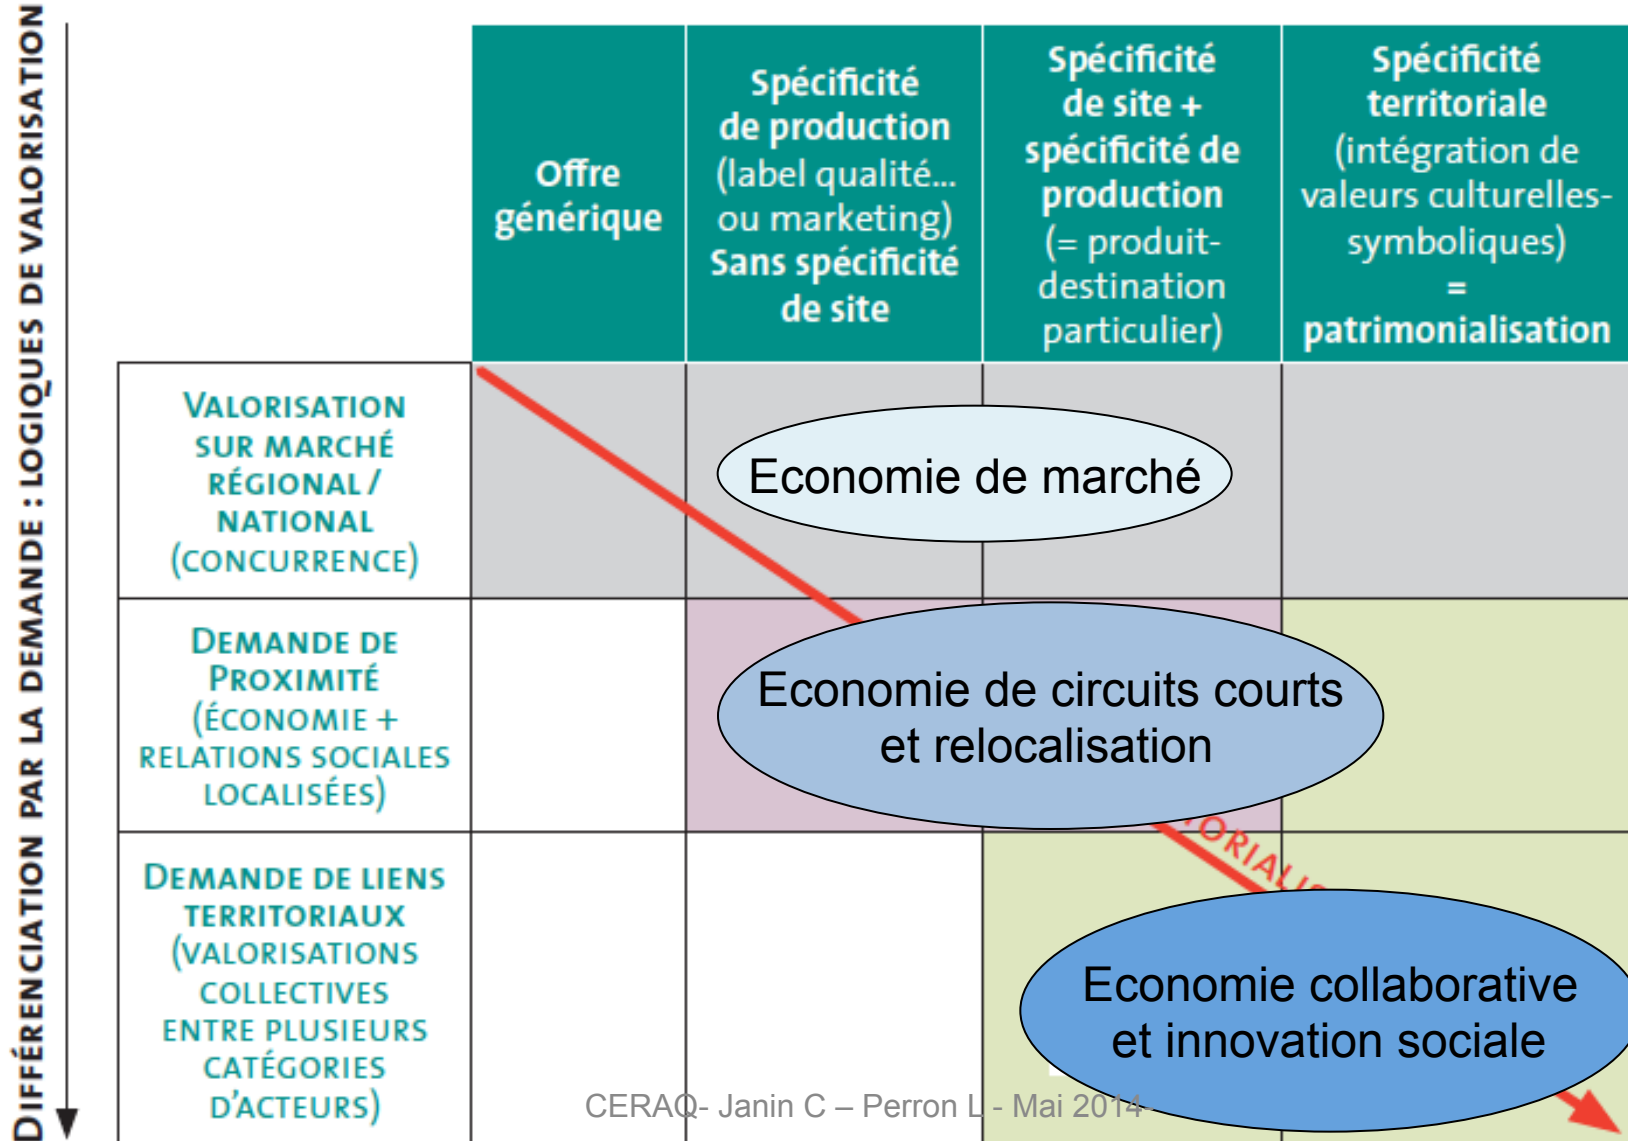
DIFFÉRENCIATION PAR LA DEMANDE : LOGIQUES DE VALORISATION

| | Offre générique | Spécificité de production (label qualité… ou marketing) Sans spécificité de site | Spécificité de site + spécificité de production (= produit-destination particulier) | Spécificité territoriale (intégration de valeurs culturelles-symboliques) = patrimonialisation |
|---|---|---|---|---|
| VALORISATION SUR MARCHÉ RÉGIONAL / NATIONAL (CONCURRENCE) | | | | |
| DEMANDE DE PROXIMITÉ (ÉCONOMIE + RELATIONS SOCIALES LOCALISÉES) | | | | |
| DEMANDE DE LIENS TERRITORIAUX (VALORISATIONS COLLECTIVES ENTRE PLUSIEURS CATÉGORIES D'ACTEURS) | | | | |

Economie de marché

Economie de circuits courts et relocalisation

ORIALI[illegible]

Economie collaborative et innovation sociale

CERAQ- Janin C – Perron L - Mai 2014